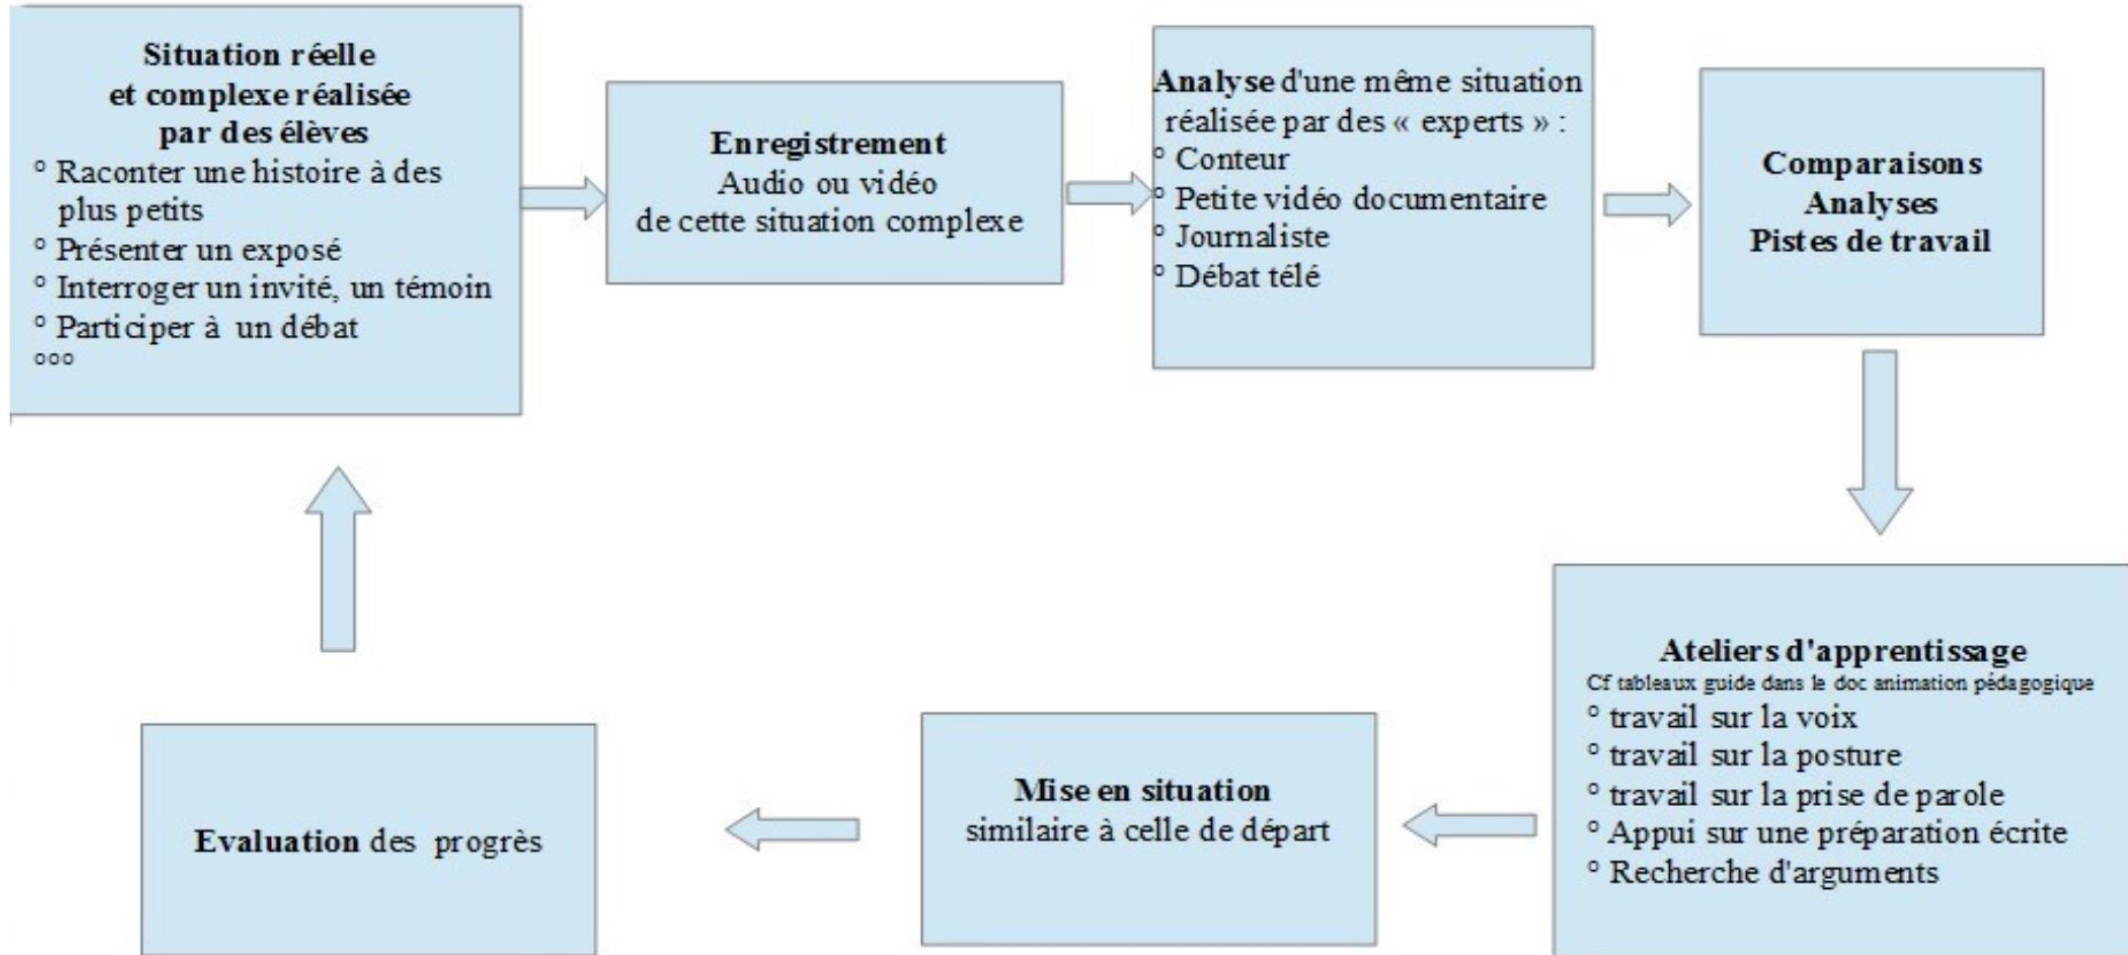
**Situation réelle et complexe réalisée par des élèves**
° Raconter une histoire à des plus petits
° Présenter un exposé
° Interroger un invité, un témoin
° Participer à un débat
°°°

**Enregistrement**
Audio ou vidéo de cette situation complexe

**Analyse** d'une même situation réalisée par des « experts » :
° Conteur
° Petite vidéo documentaire
° Journaliste
° Débat télé

**Comparaisons**
**Analyses**
**Pistes de travail**

**Ateliers d'apprentissage**
Cf tableaux guide dans le doc animation pédagogique
° travail sur la voix
° travail sur la posture
° travail sur la prise de parole
° Appui sur une préparation écrite
° Recherche d'arguments

**Mise en situation**
similaire à celle de départ

**Evaluation** des progrès